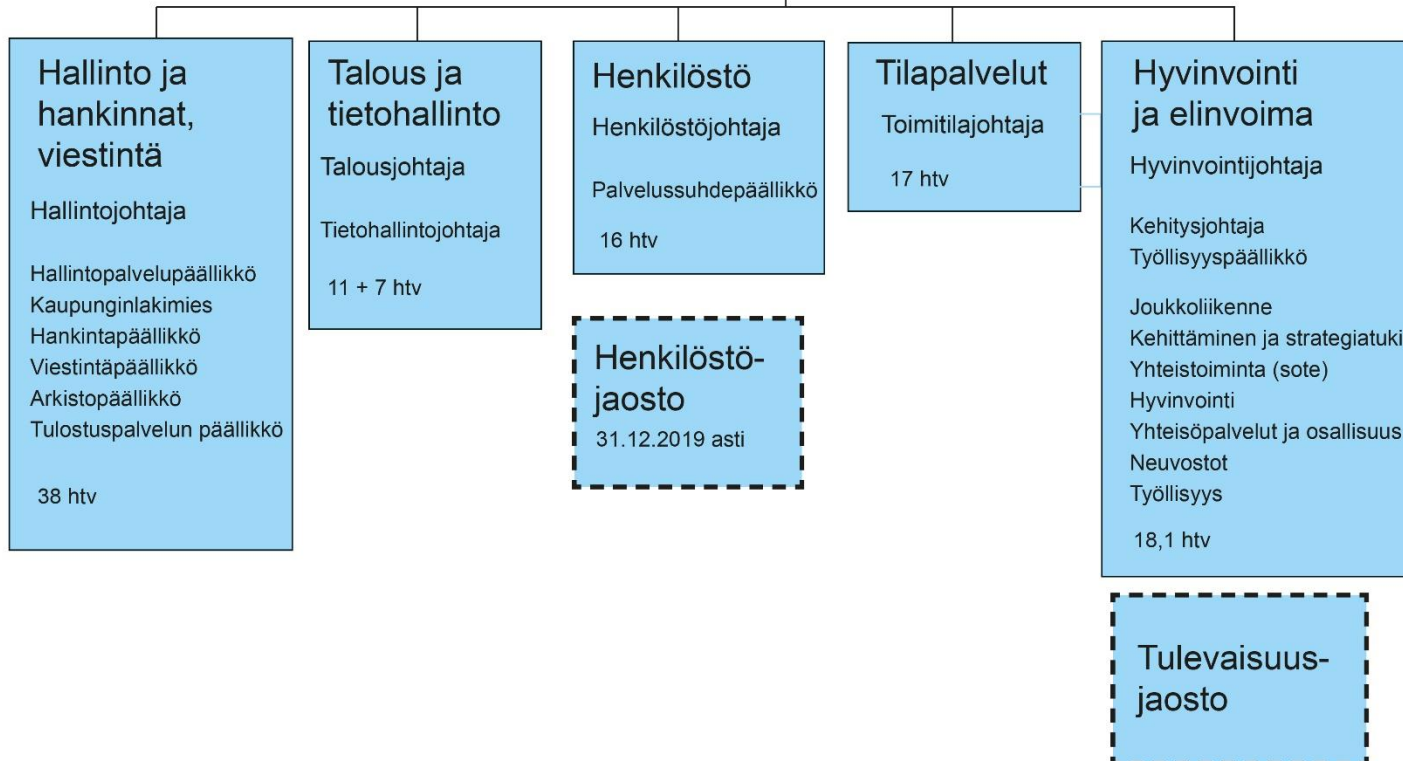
Hallinto ja hankinnat, viestintä

Hallintojohtaja

Hallintopalvelupäällikkö
Kaupunginlakimies
Hankintapäällikkö
Viestintäpäällikkö
Arkistopäällikkö
Tulostuspalvelun päällikkö

38 htv

Talous ja tietohallinto

Talousjohtaja

Tietohallintojohtaja

11 + 7 htv

Henkilöstö

Henkilöstöjohtaja

Palvelussuhdepäällikkö

16 htv

Henkilöstöjaosto
31.12.2019 asti

Tilapalvelut

Toimitilajohtaja

17 htv

Hyvinvointi ja elinvoima

Hyvinvointijohtaja

Kehitysjohtaja
Työllisyyspäällikkö

Joukkoliikenne
Kehittäminen ja strategiatuki
Yhteistoiminta (sote)
Hyvinvointi
Yhteisöpalvelut ja osallisuus
Neuvostot
Työllisyys

18,1 htv

Tulevaisuusjaosto